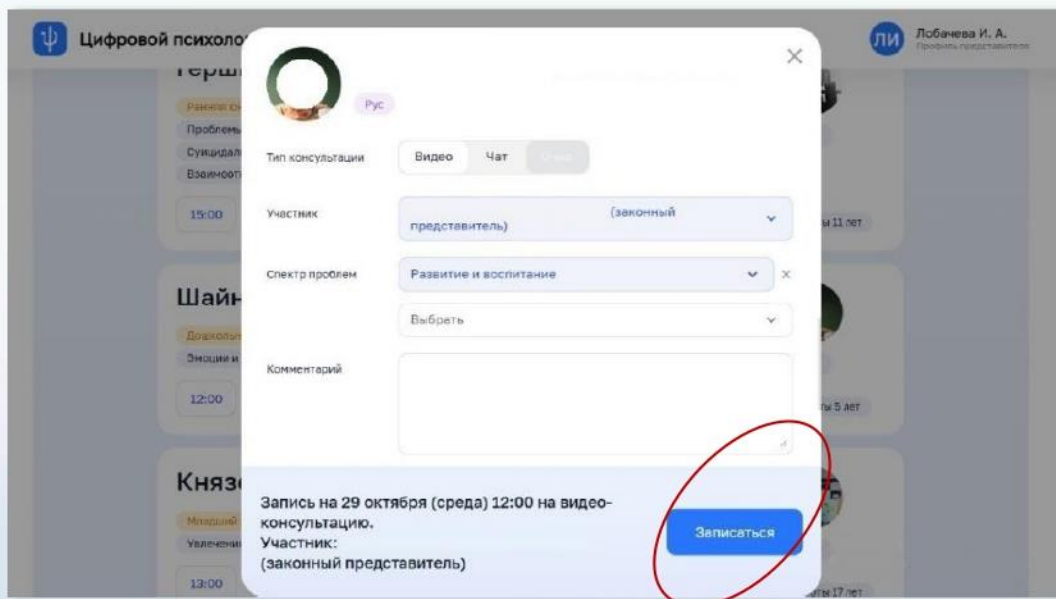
Цифровой психоло

ЛИ Лобачева И. А.
Профиль представителя

Герш
Ранние
Проблемы
Суицидал
Взаимоот
15:00
ы 11 лет

Шайн
Дошколь
Эмоции и
12:00
ы 5 лет

Князе
Младший
Увлечени
13:00
ы 17 лет

Рус

Тип консультации
Видео
Чат
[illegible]

Участник
(законный представитель)

Спектр проблем
Развитие и воспитание
Выбрать

Комментарий

Запись на 29 октября (среда) 12:00 на видео-консультацию.
Участник:
(законный представитель)

Записаться